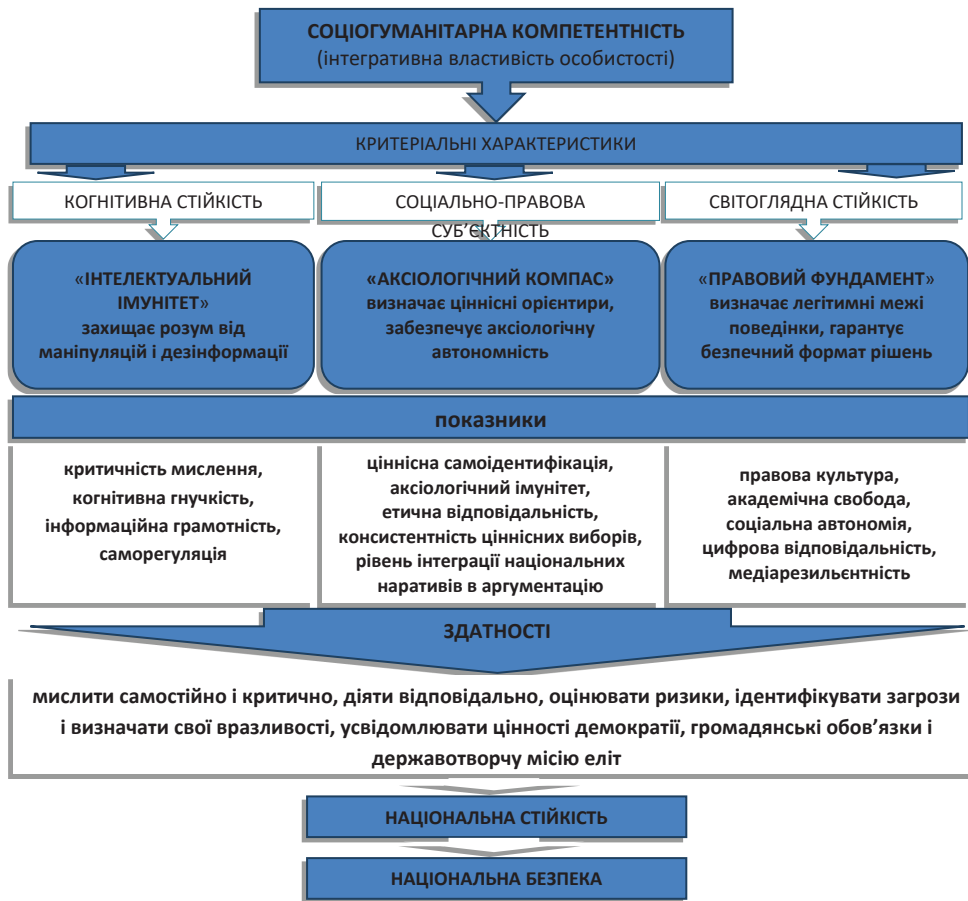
СОЦІОГУМАНІТАРНА КОМПЕТЕНТНІСТЬ
(інтегративна властивість особистості)

КРИТЕРІАЛЬНІ ХАРАКТЕРИСТИКИ

КОГНІТИВНА СТІЙКІСТЬ

СОЦІАЛЬНО-ПРАВОВА СУБ'ЄКТНІСТЬ

СВІТОГЛЯДНА СТІЙКІСТЬ

«ІНТЕЛЕКТУАЛЬНИЙ ІМУНІТЕТ» захищає розум від маніпуляцій і дезінформації

«АКСІОЛОГІЧНИЙ КОМПАС» визначає ціннісні орієнтири, забезпечує аксіологічну автономність

«ПРАВОВИЙ ФУНДАМЕНТ» визначає легітимні межі поведінки, гарантує безпечний формат рішень

показники

критичність мислення, когнітивна гнучкість, інформаційна грамотність, саморегуляція

ціннісна самоідентифікація, аксіологічний імунітет, етична відповідальність, консистентність ціннісних виборів, рівень інтеграції національних наративів в аргументацію

правова культура, академічна свобода, соціальна автономія, цифрова відповідальність, медіарезильєнтність

ЗДАТНОСТІ

мислити самостійно і критично, діяти відповідально, оцінювати ризики, ідентифікувати загрози і визначати свої вразливості, усвідомлювати цінності демократії, громадянські обов'язки і державотворчу місію еліт

НАЦІОНАЛЬНА СТІЙКІСТЬ

НАЦІОНАЛЬНА БЕЗПЕКА